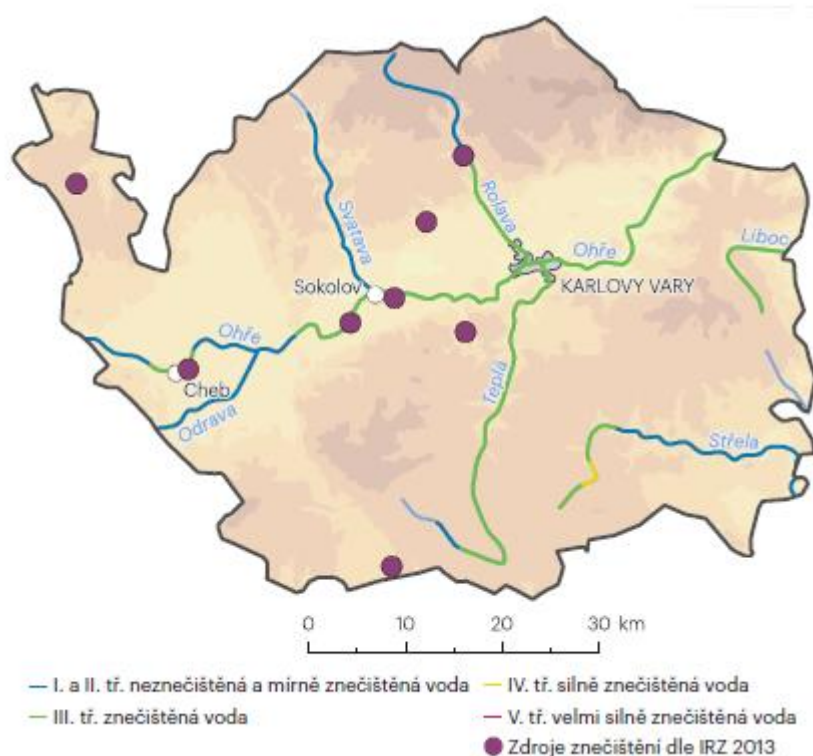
Svatava
Rolava
Ohře
Liboc
Sokolov
KARLOVY VARY
Ohře
Cheb
Odrava
Teplá
Střela

0 10 20 30 km

— I. a II. tř. neznečištěná a mírně znečištěná voda
— III. tř. znečištěná voda
— IV. tř. silně znečištěná voda
— V. tř. velmi silně znečištěná voda
● Zdroje znečištění dle IRZ 2013